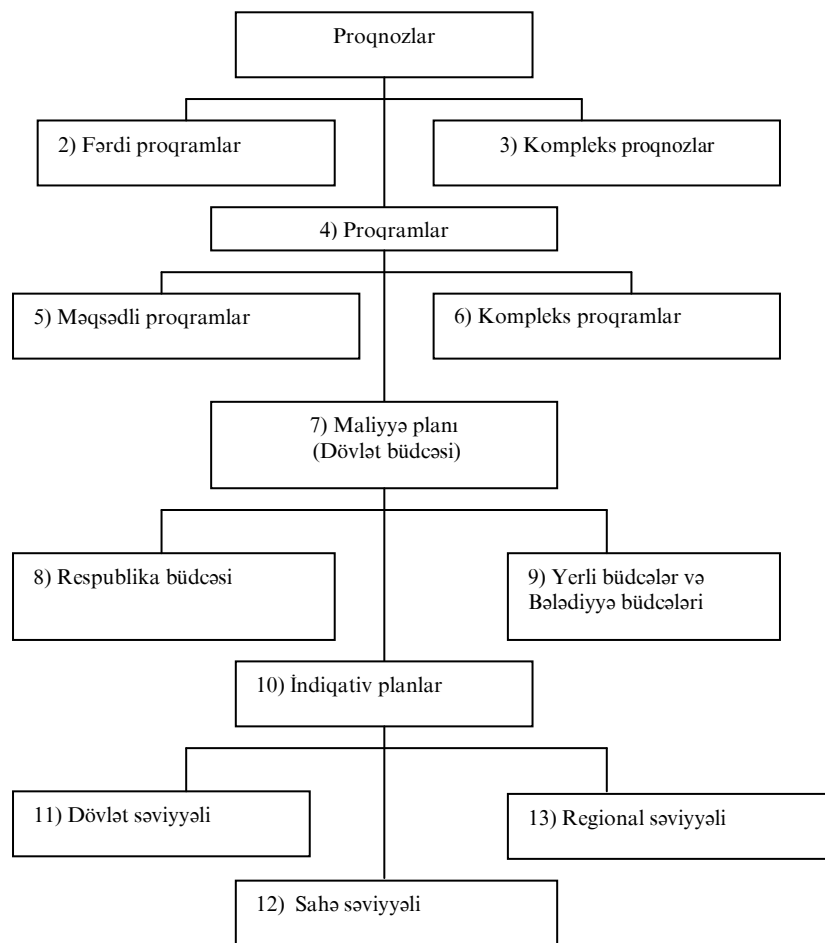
Proqnozlar

2) Fərdi proqramlar

3) Kompleks proqnozlar

4) Proqramlar

5) Məqsədli proqramlar

6) Kompleks proqramlar

7) Maliyyə planı (Dövlət büdcəsi)

8) Respublika büdcəsi

9) Yerli büdcələr və Bələdiyyə büdcələri

10) İndiqativ planlar

11) Dövlət səviyyəli

13) Regional səviyyəli

12) Sahə səviyyəli